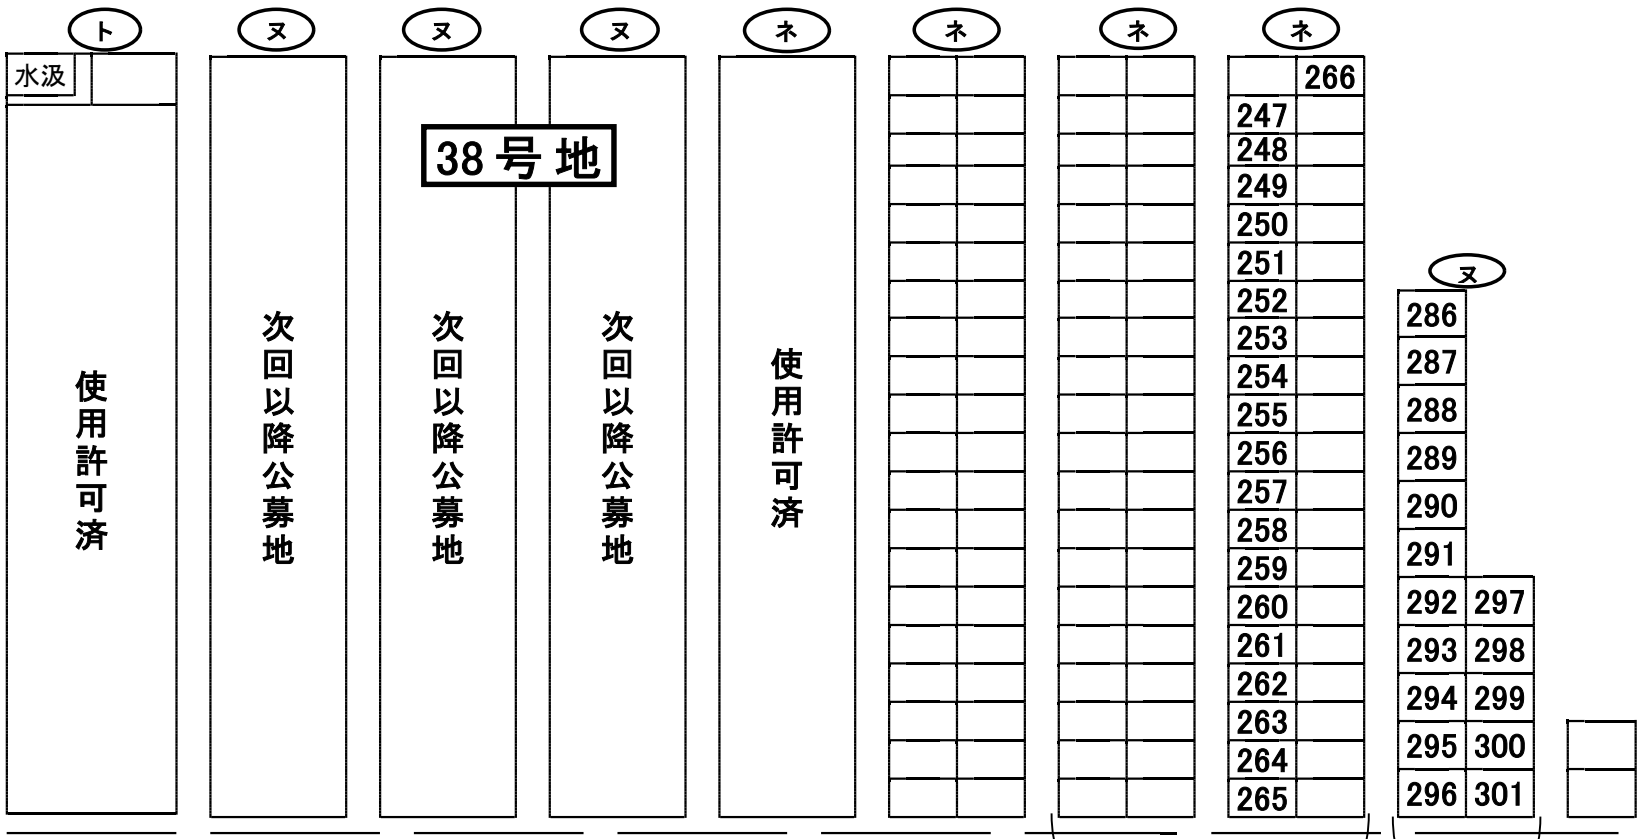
ト ヌ ヌ ヌ ネ ネ ネ ネ

水汲

使用許可済

次回以降公募地

38号地

次回以降公募地

次回以降公募地

使用許可済

266
247
248
249
250
251
252
253
254
255
256
257
258
259
260
261
262
263
264
265

ヌ

| 286 | |
|---|---|
| 287 | |
| 288 | |
| 289 | |
| 290 | |
| 291 | |
| 292 | 297 |
| 293 | 298 |
| 294 | 299 |
| 295 | 300 |
| 296 | 301 |